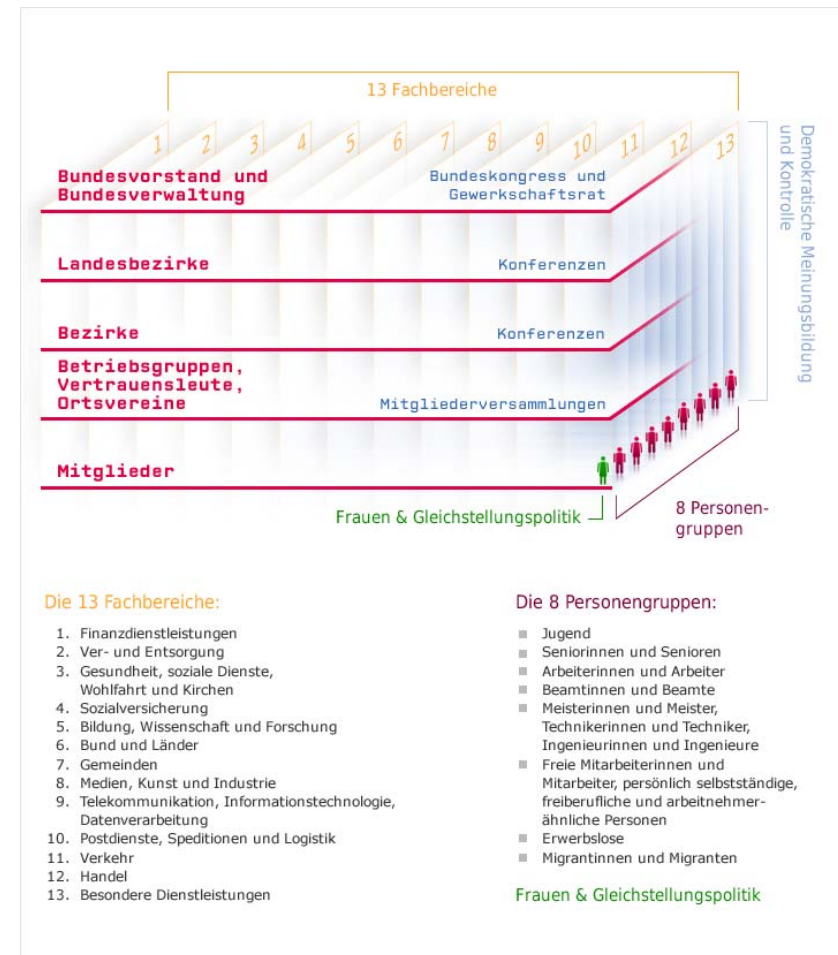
13 Fachbereiche

1 2 3 4 5 6 7 8 9 10 11 12 13

Demokratische Meinungsbildung und Kontrolle

Bundesvorstand und Bundesverwaltung

Bundeskongress und Gewerkschaftsrat

Landesbezirke

Konferenzen

Bezirke

Konferenzen

Betriebsgruppen, Vertrauensleute, Ortsvereine

Mitgliederversammlungen

Mitglieder

Frauen & Gleichstellungspolitik

8 Personengruppen

Die 13 Fachbereiche:

1. Finanzdienstleistungen
2. Ver- und Entsorgung
3. Gesundheit, soziale Dienste, Wohlfahrt und Kirchen
4. Sozialversicherung
5. Bildung, Wissenschaft und Forschung
6. Bund und Länder
7. Gemeinden
8. Medien, Kunst und Industrie
9. Telekommunikation, Informationstechnologie, Datenverarbeitung
10. Postdienste, Speditionen und Logistik
11. Verkehr
12. Handel
13. Besondere Dienstleistungen

Die 8 Personengruppen:

- Jugend
- Seniorinnen und Senioren
- Arbeiterinnen und Arbeiter
- Beamtinnen und Beamte
- Meisterinnen und Meister, Technikerinnen und Techniker, Ingenieurinnen und Ingenieure
- Freie Mitarbeiterinnen und Mitarbeiter, persönlich selbstständige, freiberufliche und arbeitnehmerähnliche Personen
- Erwerbslose
- Migrantinnen und Migranten

Frauen & Gleichstellungspolitik